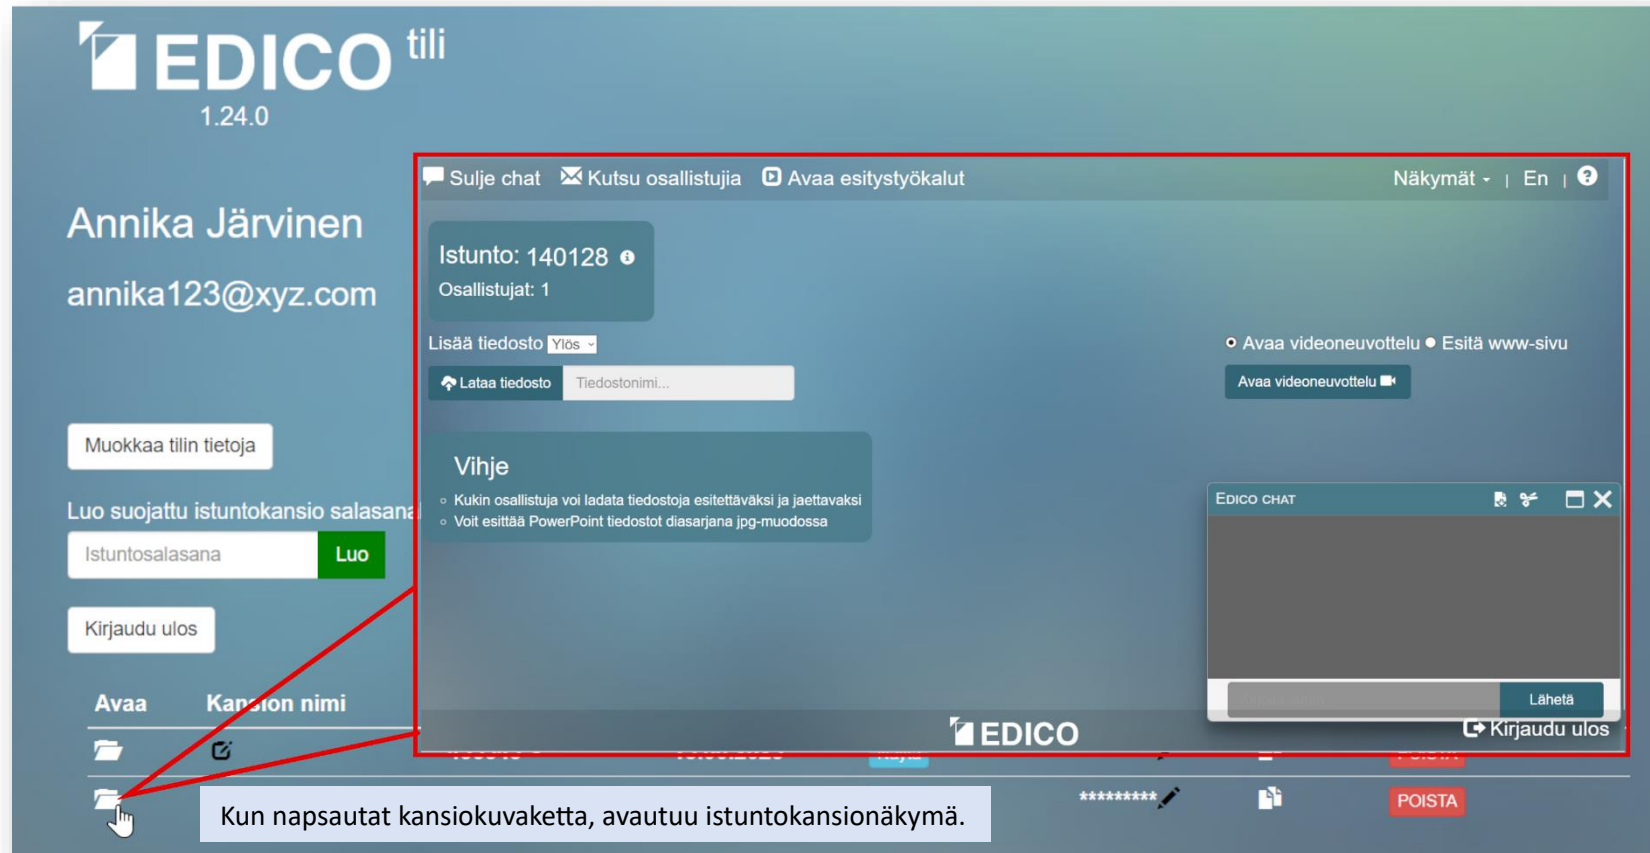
EDICO tili
1.24.0

Annika Järvinen

annika123@xyz.com

Muokkaa tilin tietoja

Luo suojattu istuntokansio salasana

Istuntosalasana Luo

Kirjaudu ulos

Avaa Kansion nimi

Sulje chat Kutsu osallistujia Avaa esitystyökalut Näkymät | En |

Istunto: 140128
Osallistujat: 1

Lisää tiedosto Ylös

Lataa tiedosto Tiedostonimi...

Avaa videoneuvottelu Esitä www-sivu

Avaa videoneuvottelu

Vihje
Kukin osallistuja voi ladata tiedostoja esitettäväksi ja jaettavaksi
Voit esittää PowerPoint tiedostot diasarjana jpg-muodossa

EDICO CHAT

Lähetä

EDICO

Kirjaudu ulos

*********

POISTA

Kun napsautat kansiokuvaketta, avautuu istuntokansionäkymä.